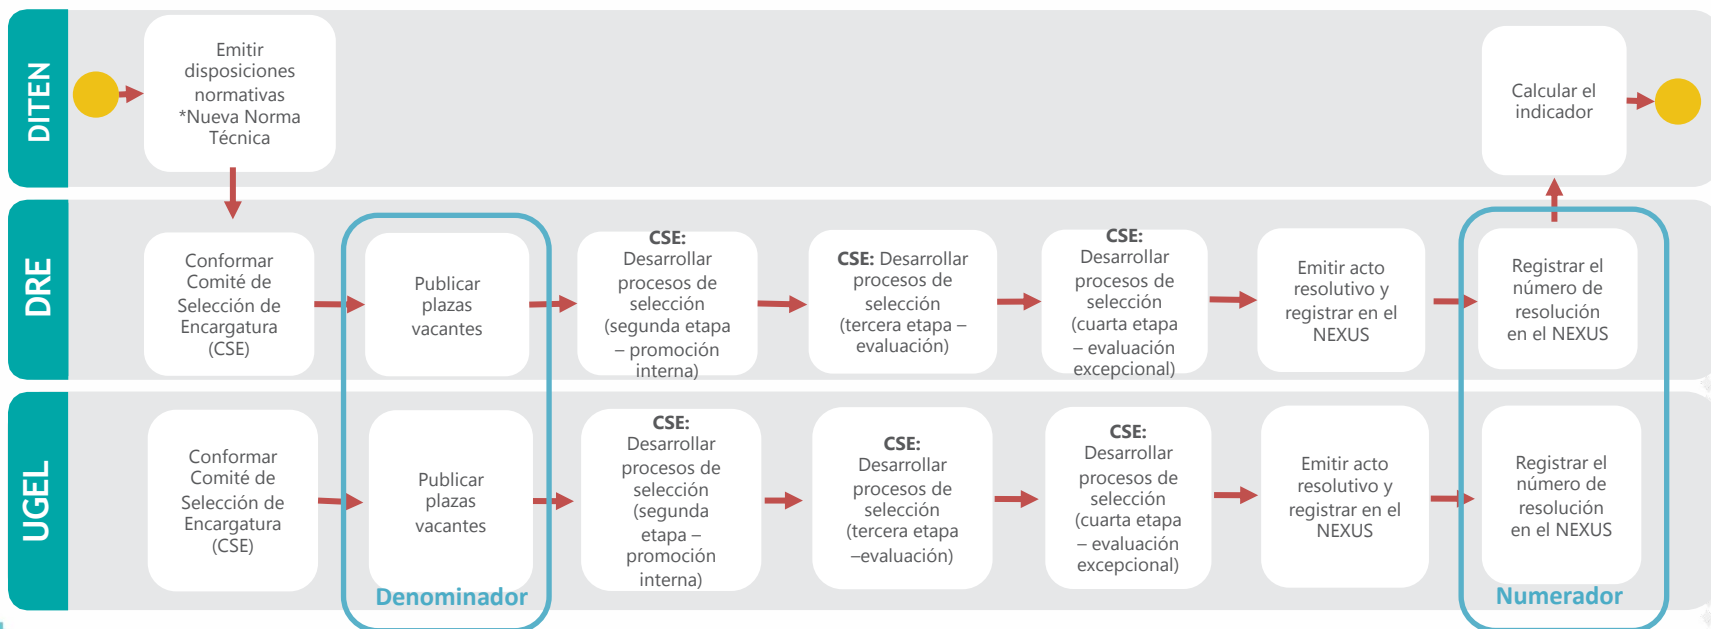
DITEN

Emitir disposiciones normativas *Nueva Norma Técnica

Calcular el indicador

DRE

Conformar Comité de Selección de Encargatura (CSE)

Publicar plazas vacantes

CSE: Desarrollar procesos de selección (segunda etapa – promoción interna)

CSE: Desarrollar procesos de selección (tercera etapa – evaluación)

CSE: Desarrollar procesos de selección (cuarta etapa – evaluación excepcional)

Emitir acto resolutivo y registrar en el NEXUS

Registrar el número de resolución en el NEXUS

UGEL

Conformar Comité de Selección de Encargatura (CSE)

Publicar plazas vacantes

CSE: Desarrollar procesos de selección (segunda etapa – promoción interna)

CSE: Desarrollar procesos de selección (tercera etapa –evaluación)

CSE: Desarrollar procesos de selección (cuarta etapa – evaluación excepcional)

Emitir acto resolutivo y registrar en el NEXUS

Registrar el número de resolución en el NEXUS

Denominador

Numerador